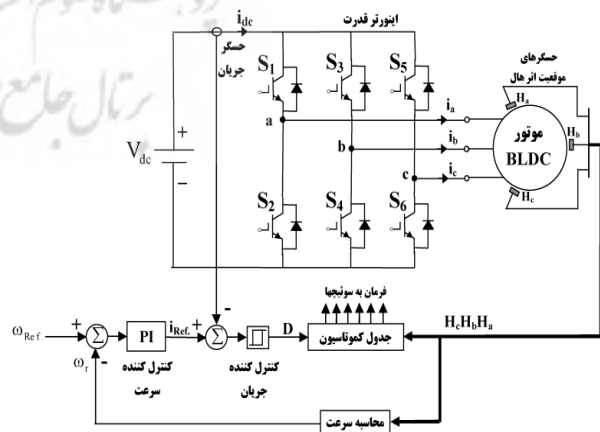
$i_{dc}$
اینورتر قدرت
حسگر جریان
$S_1$ $S_3$ $S_5$
حسگرهای موقعیت اثر هال
$H_a$
$i_a$
a
$V_{dc}$
+
−
b
$i_b$
موتور BLDC
$H_b$
c
$i_c$
$H_c$
$S_2$ $S_4$ $S_6$
فرمان به سوئیچها
$\omega_{Ref}$
+
Σ
PI
$i_{Ref.}$
+
Σ
-
D
جدول کموتاسیون
$H_cH_bH_a$
$\omega_r$
کنترل کننده سرعت
کنترل کننده جریان
محاسبه سرعت